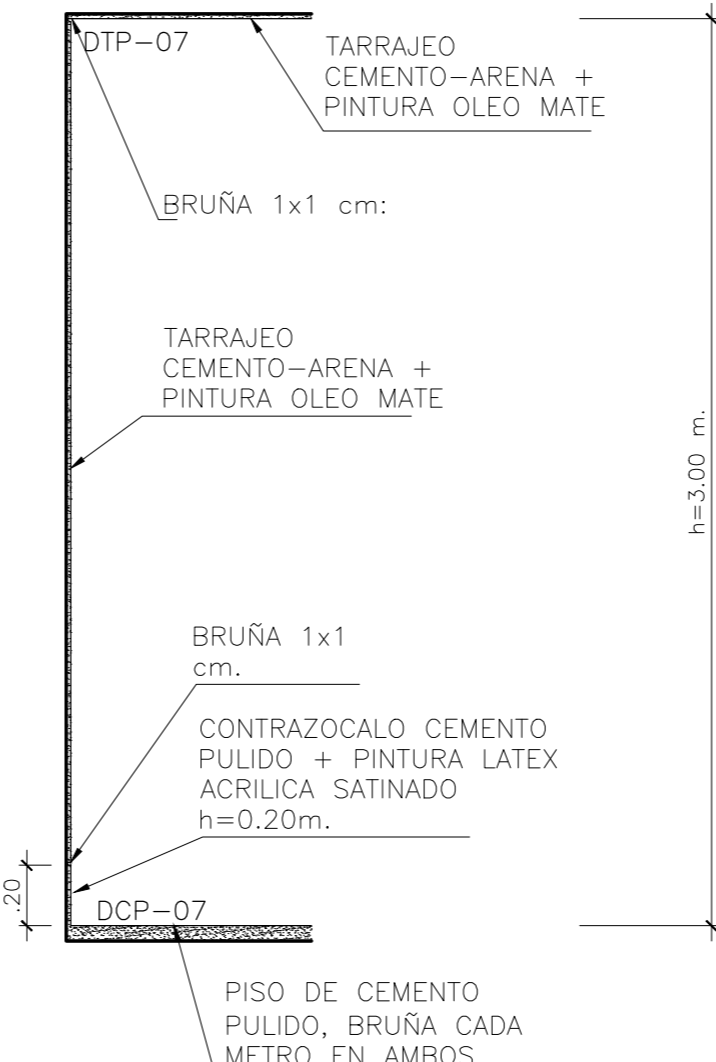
DTP–07

TARRAJEO CEMENTO–ARENA + PINTURA OLEO MATE

BRUÑA 1x1 cm:

TARRAJEO CEMENTO–ARENA + PINTURA OLEO MATE

h=3.00 m.

BRUÑA 1x1 cm.

CONTRAZOCALO CEMENTO PULIDO + PINTURA LATEX ACRILICA SATINADO h=0.20m.

.20

DCP–07

PISO DE CEMENTO PULIDO, BRUÑA CADA METRO EN AMBOS